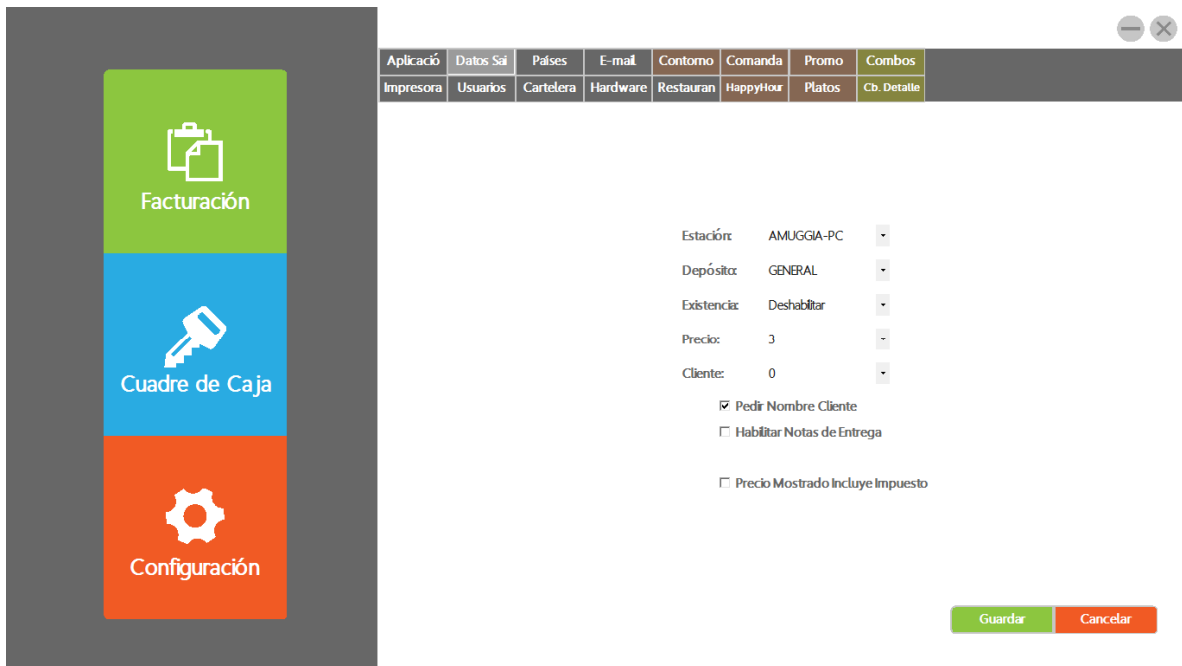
Facturación

Cuadre de Caja

Configuración

| Aplicació | Datos Sai | Países | E-mail | Contorno | Comanda | Promo | Combos |
|---|---|---|---|---|---|---|---|
| Impresora | Usuarios | Cartelera | Hardware | Restauran | HappyHour | Platos | Cb. Detalle |

Estación: AMUGGIA-PC

Depósito: GENERAL

Existencia: Deshabilitar

Precio: 3

Cliente: 0

☑ Pedir Nombre Cliente

☐ Habilitar Notas de Entrega

☐ Precio Mostrado Incluye Impuesto

Guardar Cancelar